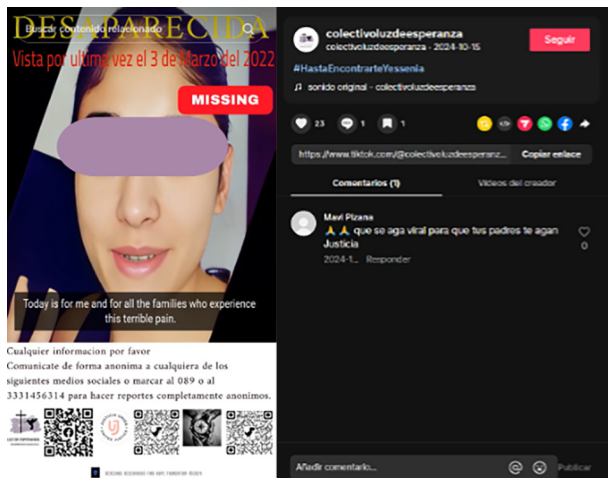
DESAPARECIDA
Buscar contenido relacionado
Vista por ultima vez el 3 de Marzo del 2022
MISSING
Today is for me and for all the families who experience this terrible pain.

Cualquier informacion por favor
Comunicate de forma anonima a cualquiera de los siguientes medios sociales o marcar al 089 o al 3331456314 para hacer reportes completamente anonimos.

colectivoluzdeesperanza
colectivoluzdeesperanza · 2024-10-15
Seguir
#HastaEncontrarteYessenia
sonido original - colectivoluzdeesperanza
23
1
1
https://www.tiktok.com/@colectivoluzdeesperanz...
Copiar enlace
Comentarios (1)
Videos del creador
Mavi Pizana
🙏🙏 que se aga viral para que tus padres te agan Justicia
2024-1...
Responder
0
Añadir comentario...
Publicar